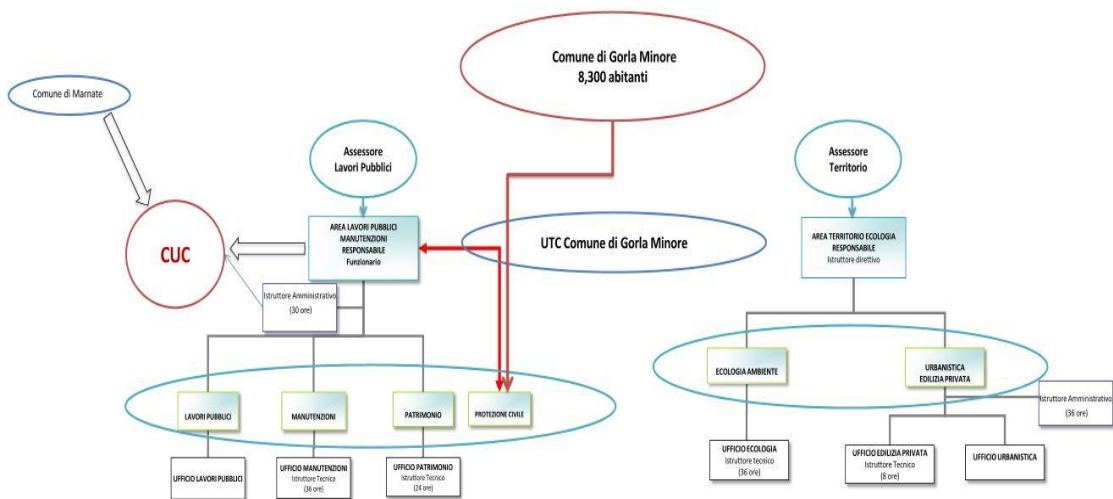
Comune di Gorla Minore
8,300 abitanti

Comune di Marnate

Assessore
Lavori Pubblici

Assessore
Territorio

CUC

AREA LAVORI PUBBLICI
MANUTENZIONI
RESPONSABILE
Funzionario

UTC Comune di Gorla Minore

AREA TERRITORIO ECOLOGIA
RESPONSABILE
Istruttore direttivo

Istruttore Amministrativo
(30 ore)

ECOLOGIA AMBIENTE

URBANISTICA
EDILIZIA PRIVATA

Istruttore Amministrativo
(36 ore)

LAVORI PUBBLICI

MANUTENZIONI

PATRIMONIO

PROTEZIONE CIVILE

UFFICIO LAVORI PUBBLICI

UFFICIO MANUTENZIONI
Istruttore Tecnico
(36 ore)

UFFICIO PATRIMONIO
Istruttore Tecnico
(24 ore)

UFFICIO ECOLOGIA
Istruttore tecnico
(36 ore)

UFFICIO EDILIZIA PRIVATA
Istruttore Tecnico
(8 ore)

UFFICIO URBANISTICA